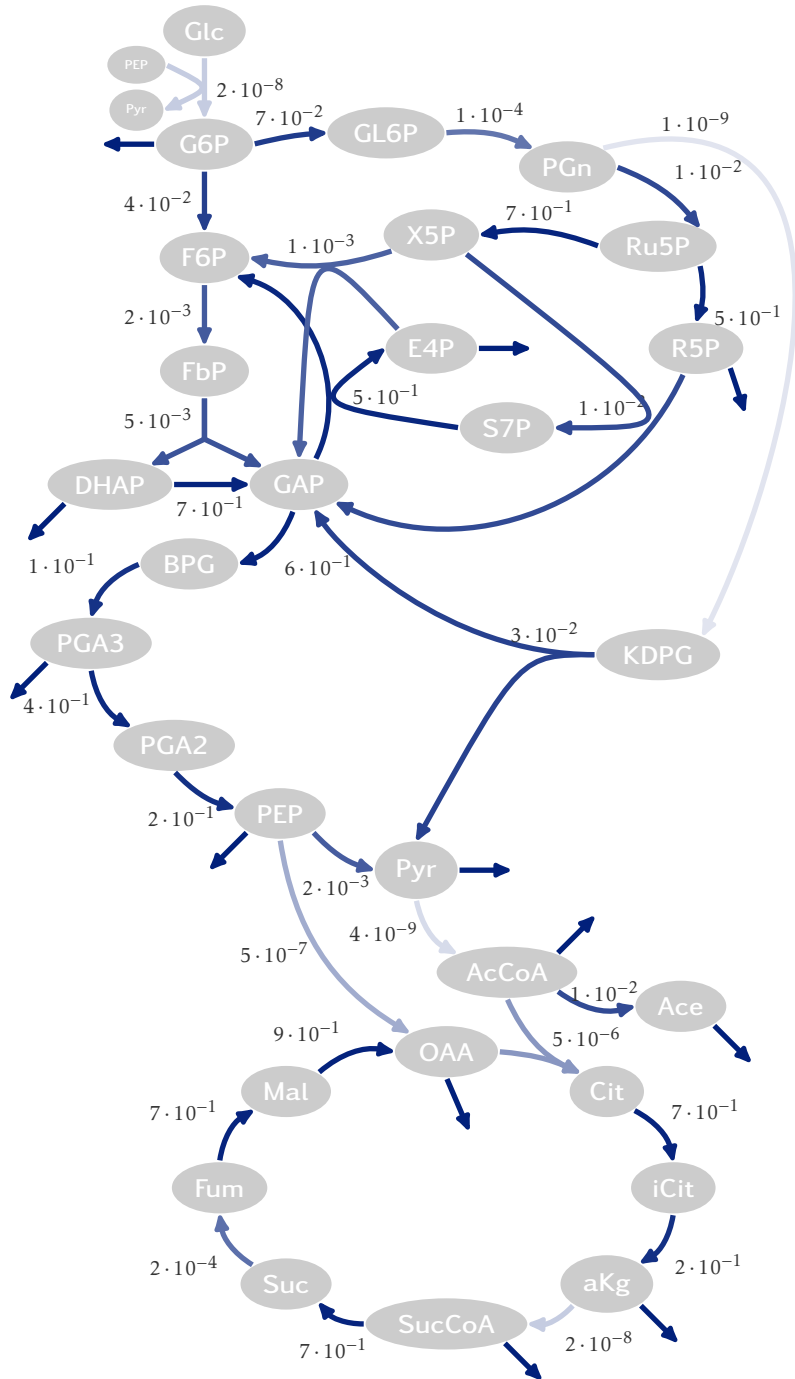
Glc
PEP
Pyr
$2 \cdot 10^{-8}$
G6P
$7 \cdot 10^{-2}$
GL6P
$1 \cdot 10^{-4}$
PGn
$1 \cdot 10^{-9}$
$1 \cdot 10^{-2}$
$4 \cdot 10^{-2}$
F6P
$1 \cdot 10^{-3}$
X5P
$7 \cdot 10^{-1}$
Ru5P
$2 \cdot 10^{-3}$
FbP
E4P
R5P
$5 \cdot 10^{-1}$
$5 \cdot 10^{-1}$
S7P
$1 \cdot 10^{-2}$
$5 \cdot 10^{-3}$
DHAP
GAP
$7 \cdot 10^{-1}$
$1 \cdot 10^{-1}$
BPG
$6 \cdot 10^{-1}$
PGA3
$3 \cdot 10^{-2}$
KDPG
$4 \cdot 10^{-1}$
PGA2
$2 \cdot 10^{-1}$
PEP
Pyr
$2 \cdot 10^{-3}$
$4 \cdot 10^{-9}$
$5 \cdot 10^{-7}$
AcCoA
$1 \cdot 10^{-2}$
Ace
$9 \cdot 10^{-1}$
OAA
$5 \cdot 10^{-6}$
Mal
Cit
$7 \cdot 10^{-1}$
$7 \cdot 10^{-1}$
Fum
iCit
$2 \cdot 10^{-4}$
$2 \cdot 10^{-1}$
Suc
aKg
SucCoA
$7 \cdot 10^{-1}$
$2 \cdot 10^{-8}$